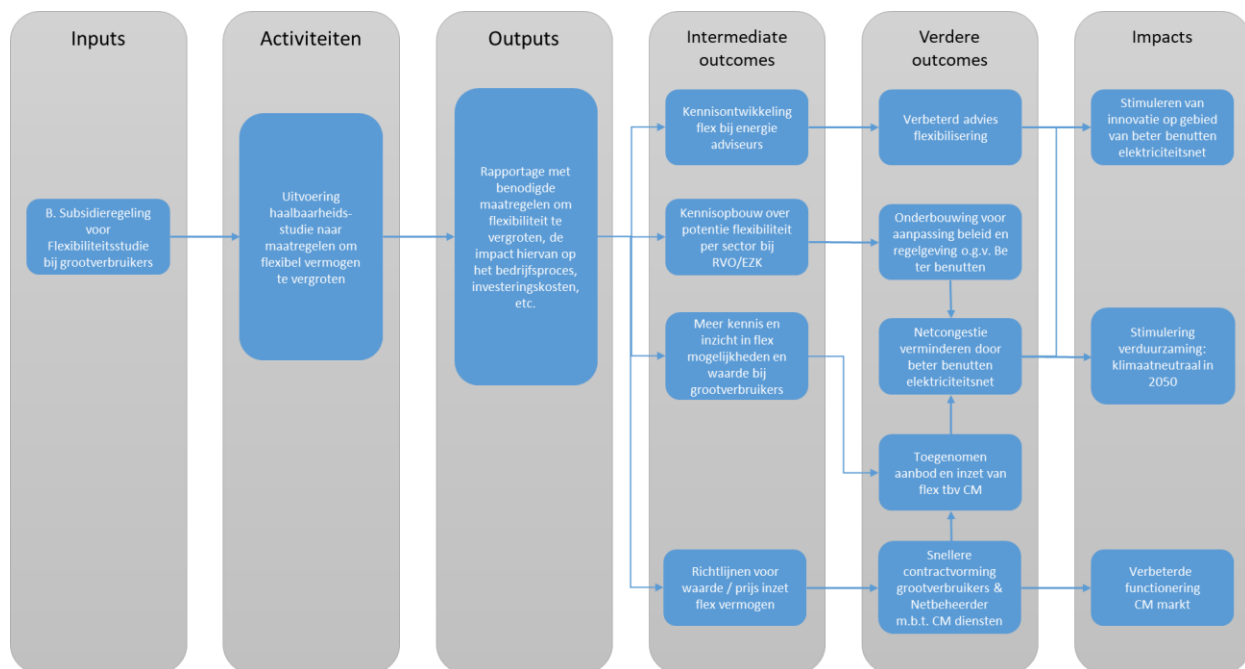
Inputs

B. Subsidieregeling voor Flexibiliteitsstudie bij grootverbruikers

Activiteiten

Uitvoering haalbaarheidsstudie naar maatregelen om flexibel vermogen te vergroten

Outputs

Rapportage met benodigde maatregelen om flexibiliteit te vergroten, de impact hiervan op het bedrijfsproces, investeringskosten, etc.

Intermediate outcomes

Kennisontwikkeling flex bij energie adviseurs

Kennisopbouw over potentie flexibiliteit per sector bij RVO/EZK

Meer kennis en inzicht in flex mogelijkheden en waarde bij grootverbruikers

Richtlijnen voor waarde / prijs inzet flex vermogen

Verdere outcomes

Verbeterd advies flexibilisering

Onderbouwing voor aanpassing beleid en regelgeving o.g.v. Beter benutten

Netcongestie verminderen door beter benutten elektriciteitsnet

Toegenomen aanbod en inzet van flex tbv CM

Snellere contractvorming grootverbruikers & Netbeheerder m.b.t. CM diensten

Impacts

Stimuleren van innovatie op gebied van beter benutten elektriciteitsnet

Stimulering verduurzaming: klimaatneutraal in 2050

Verbeterde functionering CM markt